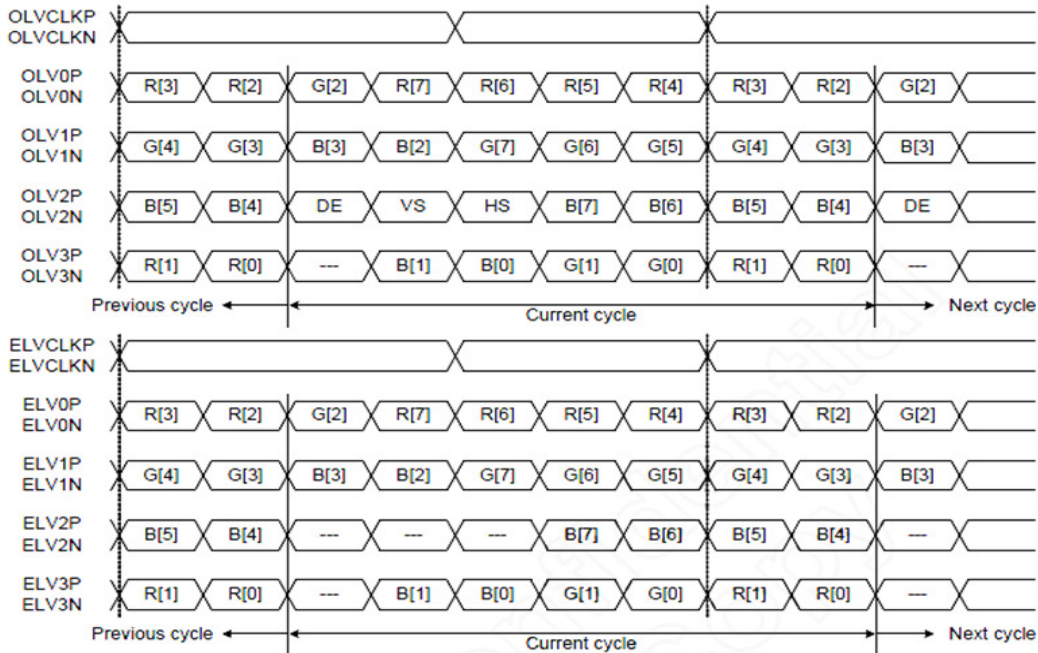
OLVCLKP
OLVCLKN

OLV0P
OLV0N
R[3] R[2] G[2] R[7] R[6] R[5] R[4] R[3] R[2] G[2]

OLV1P
OLV1N
G[4] G[3] B[3] B[2] G[7] G[6] G[5] G[4] G[3] B[3]

OLV2P
OLV2N
B[5] B[4] DE VS HS B[7] B[6] B[5] B[4] DE

OLV3P
OLV3N
R[1] R[0] --- B[1] B[0] G[1] G[0] R[1] R[0] ---

Previous cycle Current cycle Next cycle

ELVCLKP
ELVCLKN

ELV0P
ELV0N
R[3] R[2] G[2] R[7] R[6] R[5] R[4] R[3] R[2] G[2]

ELV1P
ELV1N
G[4] G[3] B[3] B[2] G[7] G[6] G[5] G[4] G[3] B[3]

ELV2P
ELV2N
B[5] B[4] --- --- --- B[7] B[6] B[5] B[4] ---

ELV3P
ELV3N
R[1] R[0] --- B[1] B[0] G[1] G[0] R[1] R[0] ---

Previous cycle Current cycle Next cycle